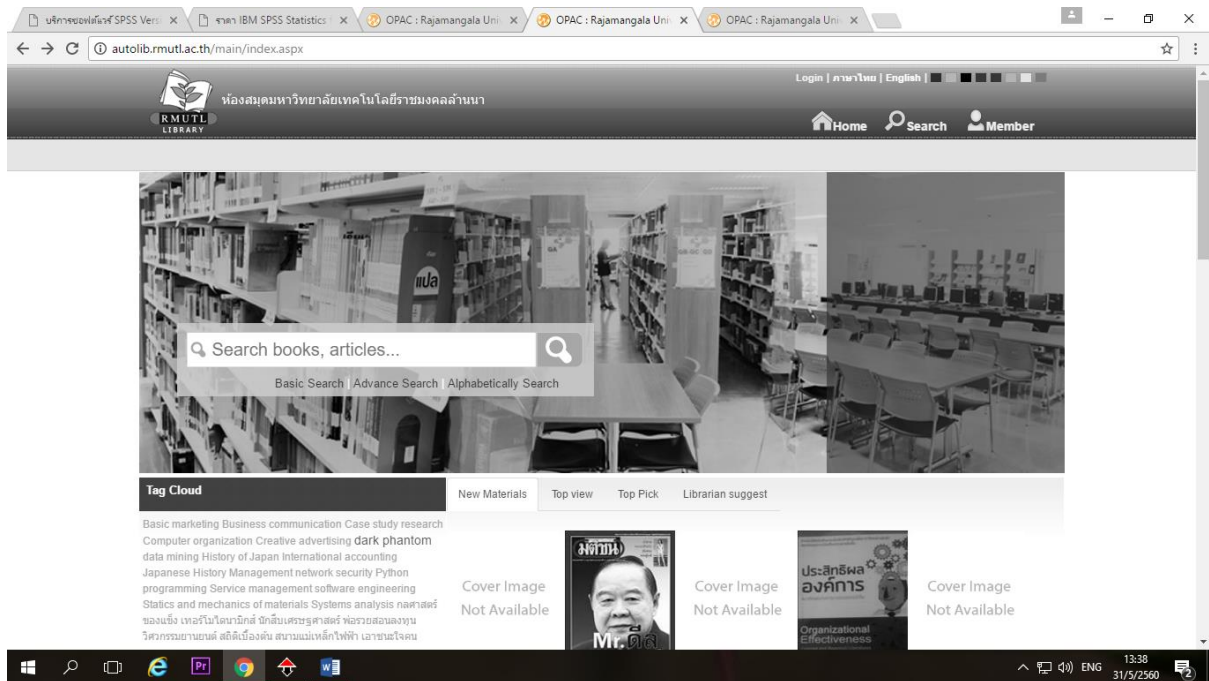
บริการซอฟต์แวร์ SPSS Versi ×
ราคา IBM SPSS Statistics ×
OPAC : Rajamangala Uni ×
OPAC : Rajamangala Uni ×
OPAC : Rajamangala Uni ×

autolib.rmutl.ac.th/main/index.aspx

RMUTL LIBRARY
ห้องสมุดมหาวิทยาลัยเทคโนโลยีราชมงคลล้านนา

Login | ภาษาไทย | English |

Home Search Member

Search books, articles...

Basic Search | Advance Search | Alphabetically Search

Tag Cloud

Basic marketing Business communication Case study research Computer organization Creative advertising dark phantom data mining History of Japan International accounting Japanese History Management network security Python programming Service management software engineering Statics and mechanics of materials Systems analysis กลศาสตร์ ของแข็ง เทอร์โมไดนามิกส์ นักสืบเศรษฐศาสตร์ พ่อรวยสอนลงทุน วิศวกรรมยานยนต์ สถิติเบื้องต้น สนามแม่เหล็กไฟฟ้า เอาชนะใจคน

New Materials | Top view | Top Pick | Librarian suggest

Cover Image Not Available

มติชน

Mr. ดีล

Cover Image Not Available

ประสิทธิผลองค์การ

Organizational Effectiveness

Cover Image Not Available

ENG 13:38 31/5/2560 2